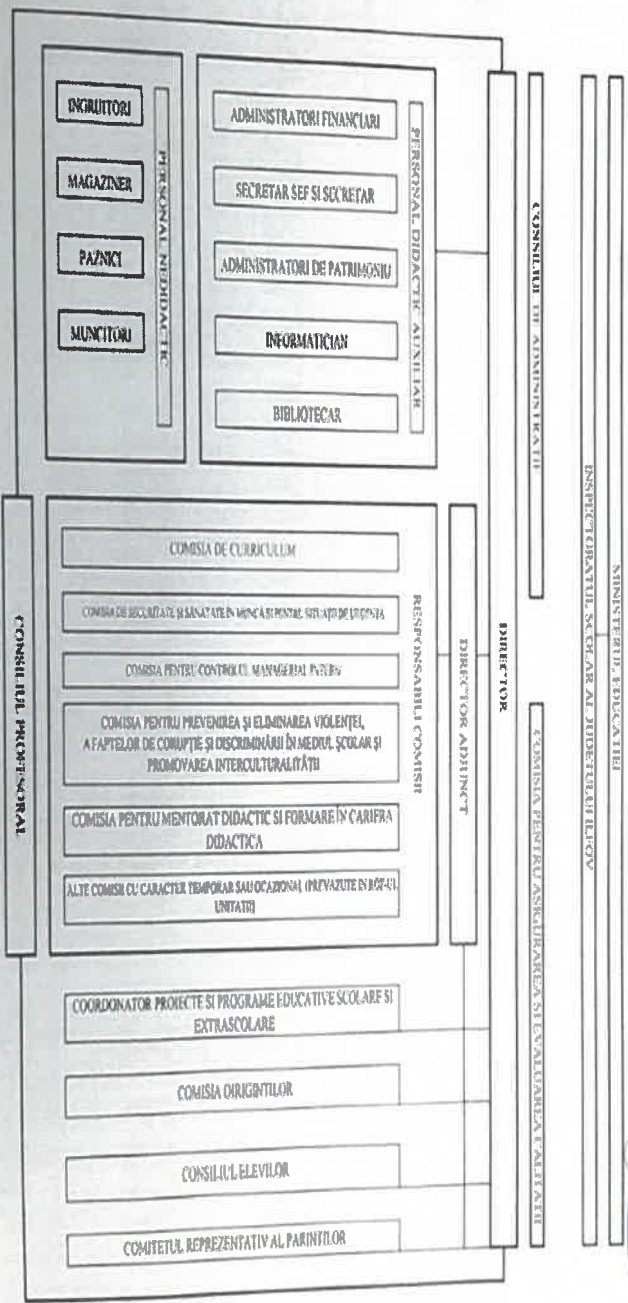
MINISTERUL EDUCAȚIEI

INSPECTORATUL ȘCOLAR AL JUDEȚULUI ILFOV

CONSILIUL DE ADMINISTRAȚIE

COMISIA PENTRU ASIGURAREA ȘI EVALUAREA CALITĂȚII

DIRECTOR

DIRECTOR ADJUNCT

PERSONAL DIDACTIC AUXILIAR

ADMINISTRATORI FINANCIARI

SECRETAR SEF SI SECRETAR

ADMINISTRATORI DE PATRIMONIU

INFORMATICIAN

BIBLIOTECAR

PERSONAL NEDIDACTIC

INGRIJITORI

MAGAZINER

PAZNICI

MUNCITORI

CONSILIUL PROFESORAL

RESPONSABILI COMISII

COMISIA DE CURRICULUM

COMISIA DE SECURITATE ȘI SĂNĂTATE ÎN MUNCĂ ȘI PENTRU SITUAȚII DE URGENȚĂ

COMISIA PENTRU CONTROLUL MANAGERIAL INTERN

COMISIA PENTRU PREVENIREA ȘI ELIMINAREA VIOLENȚEI, A FAPTELOR DE CORUPȚIE ȘI DISCRIMINĂRII ÎN MEDIUL ȘCOLAR ȘI PROMOVAREA INTERCULTURALITĂȚII

COMISIA PENTRU MENTORAT DIDACTIC SI FORMARE IN CARIERA DIDACTICA

ALTE COMISII CU CARACTER TEMPORAR SAU OCAZIONAL (PREVAZUTE IN ROF-UL UNITATII)

COORDONATOR PROIECTE SI PROGRAME EDUCATIVE SCOLARE SI EXTRASCOLARE

COMISIA DIRIGINTILOR

CONSILIUL ELEVILOR

COMITETUL REPREZENTATIV AL PARINTILOR